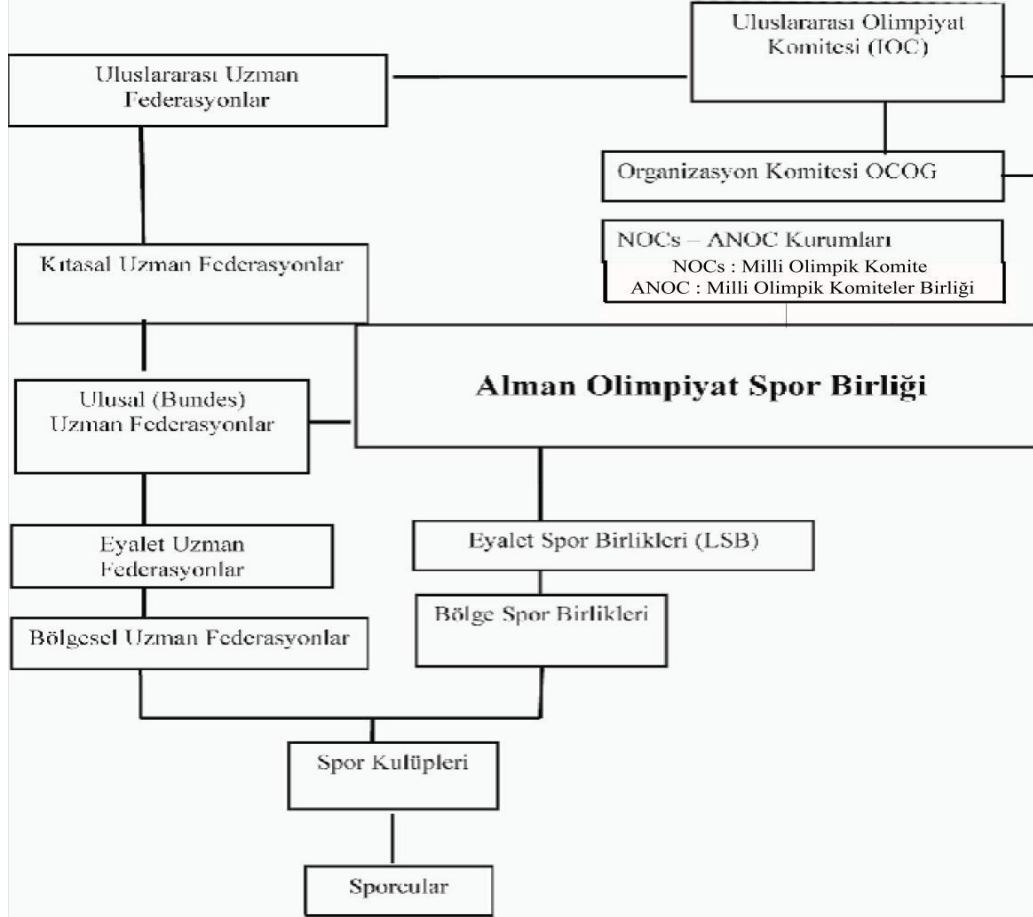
Uluslararası Olimpiyat Komitesi (IOC)

Uluslararası Uzman Federasyonlar

Organizasyon Komitesi OCOG

NOCs – ANOC Kurumları
NOCs : Milli Olimpik Komite
ANOC : Milli Olimpik Komiteler Birliği

Kıtasal Uzman Federasyonlar

Ulusal (Bundes) Uzman Federasyonlar

Alman Olimpiyat Spor Birliği

Eyalet Uzman Federasyonlar

Eyalet Spor Birlikleri (LSB)

Bölgesel Uzman Federasyonlar

Bölge Spor Birlikleri

Spor Kulüpleri

Sporcular